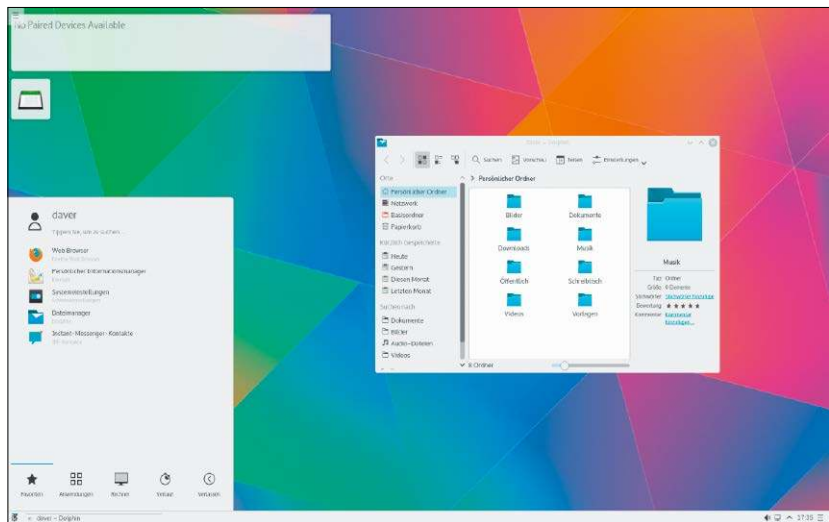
No Paired Devices Available

daver
Tippen Sie, um zu suchen...

Web Browser
Persönlicher Informationsmanager
Systemeinstellungen
Dateimanager
Instant-Messenger-Kontakte

Favoriten Anwendungen Rechner Verlauf Verlassen

Musik — Dolphin

Suchen Vorschau Teilen Einstellungen

Orte
Persönlicher Ordner
Netzwerk
Basisordner
Papierkorb
Kürzlich Gespeichertes
Heute
Gestern
Diesen Monat
Letzten Monat
Suchen nach
Dokumente
Bilder
Audio-Dateien
Videos

> Persönlicher Ordner

Bilder
Dokumente
Downloads
Musik
Öffentlich
Schreibtisch
Videos
Vorlagen

8 Ordner

Musik
Typ: Ordner
Größe: 0 Elemente
Schlagwörter: Schlagwörter hinzufügen
Bewertung: ★★★★★
Kommentar: Kommentar hinzufügen...

daver - Dolphin
17:35